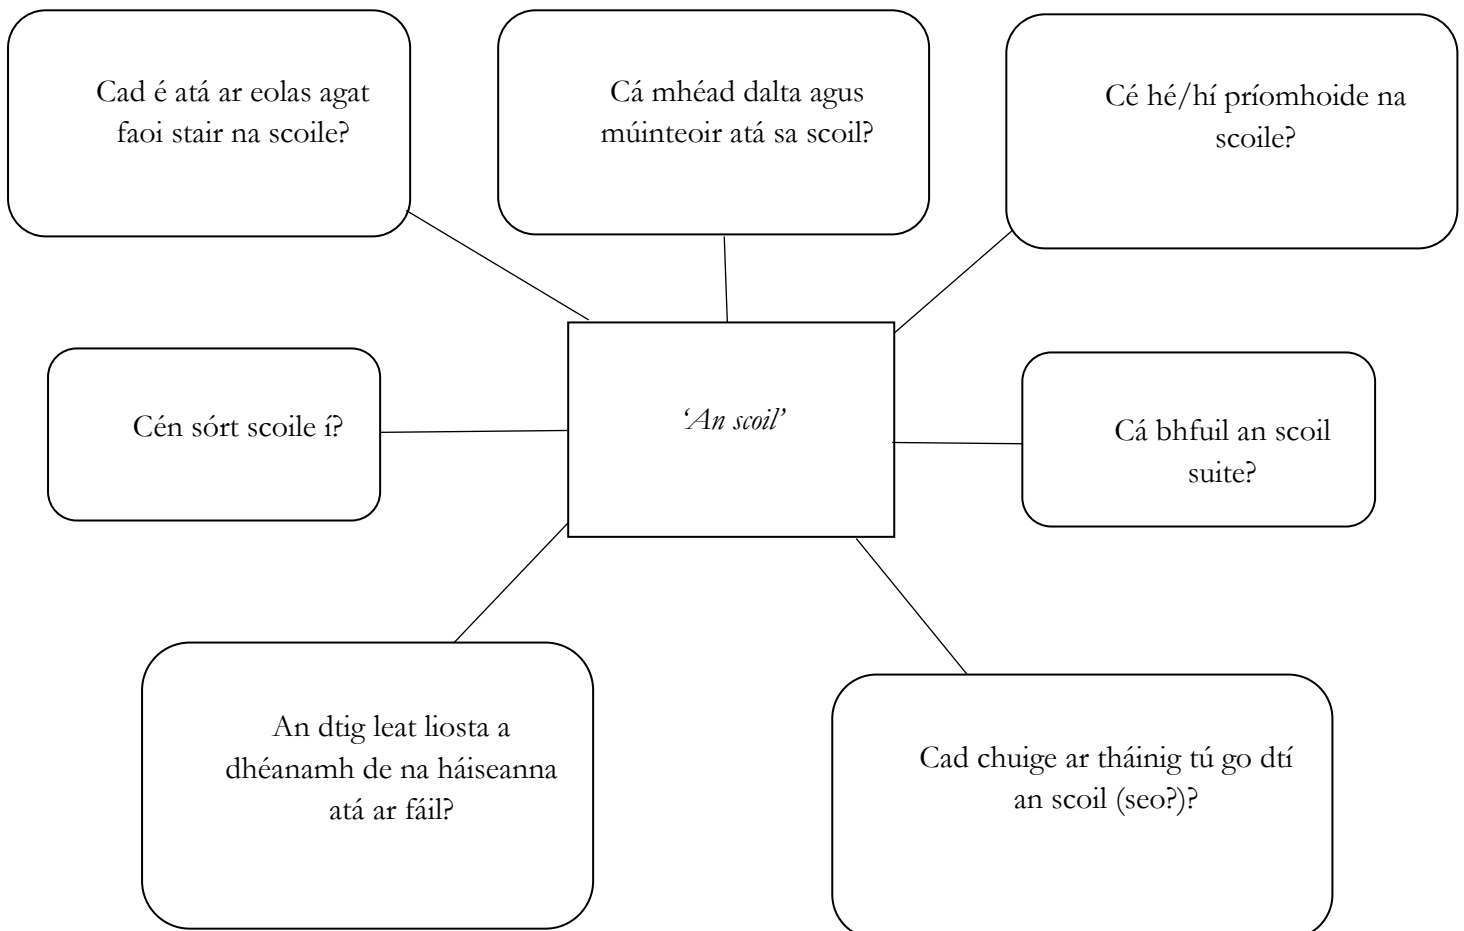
Cad é atá ar eolas agat faoi stair na scoile?

Cá mhéad dalta agus múinteoir atá sa scoil?

Cé hé/hí príomhoide na scoile?

Cén sórt scoile í?

'An scoil'

Cá bhfuil an scoil suite?

An dtig leat liosta a dhéanamh de na háiseanna atá ar fáil?

Cad chuige ar tháinig tú go dtí an scoil (seo?)?